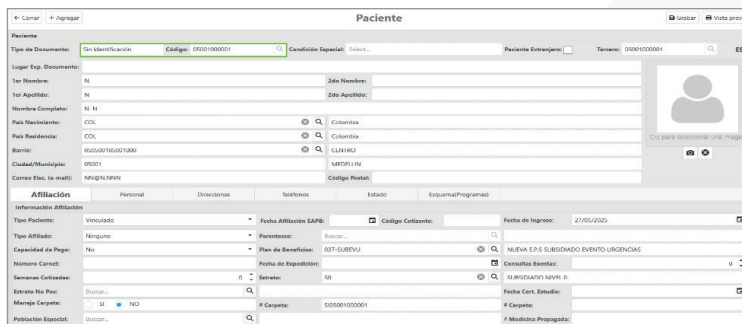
← Cerrar + Agregar

Paciente

Grabar Vista prev

Paciente

Tipo de Documento: Sin Identificación Código: 05001000001

Condición Especial: Select...

Paciente Extranjero:

Tercero: 05001000001

Lugar Exp. Documento:

1er Nombre: N

2do Nombre:

1er Apellido: N

2do Apellido:

Nombre Completo: N N

País Nacimiento: COL Colombia

País Residencia: COL Colombia

Barrio: 050500105001000 CENTRO

Ciudad/Municipio: 05001 MEDELLIN

Correo Elec. (e-mail): NN@N.NNN

Código Postal:

Clic para seleccionar una imagen

Afiliación | Personal | Direcciones | Teléfonos | Estado | Esquema(Programas)

Información Afiliación

Tipo Paciente: Vinculado

Fecha Afiliación EAPB:

Código Cotizante:

Fecha de Ingreso: 27/05/2025

Tipo Afiliado: Ninguno

Parentesco: Buscar...

Capacidad de Pago: No

Plan de Beneficios: 037-SUBEVU NUEVA E.P.S SUBSIDIADO EVENTO URGENCIAS

Número Carnet:

Fecha de Expedición:

Consultas Exentas: 0

Semanas Cotizadas: 0

Estrato: 50 SUBSIDIADO NIVEL 0

Estrato No Pos: Buscar...

Fecha Cert. Estudio:

Maneja Carpeta: SI NO

# Carpeta: SI05001000001

# Carpeta:

Población Especial: Buscar...

# Medicina Prepagada: